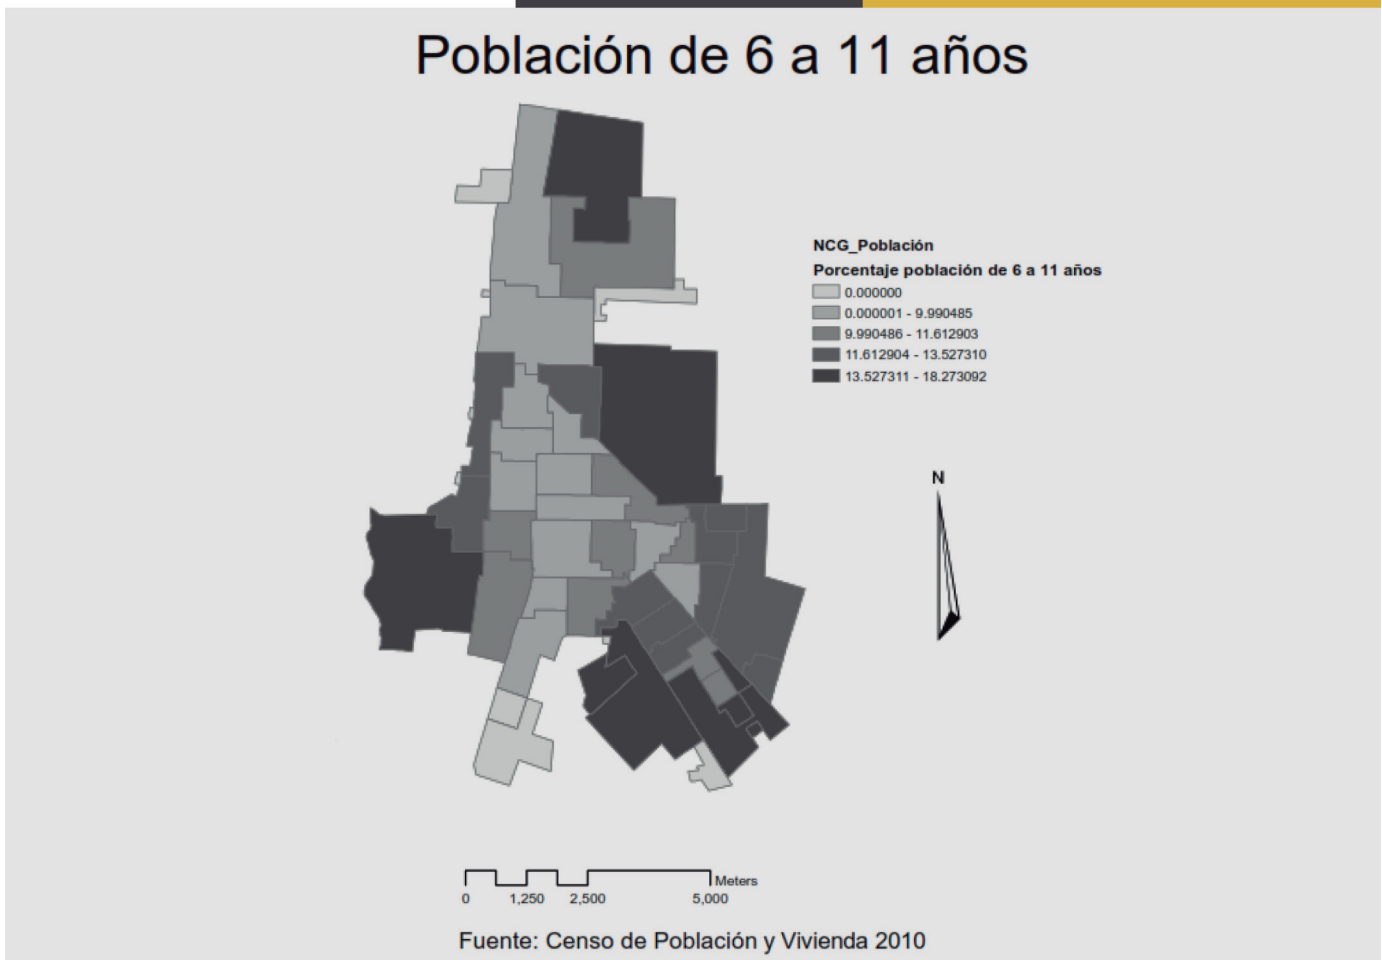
Población de 6 a 11 años

NCG_Población
Porcentaje población de 6 a 11 años
0.000000
0.000001 - 9.990485
9.990486 - 11.612903
11.612904 - 13.527310
13.527311 - 18.273092

N

Meters
0 1,250 2,500 5,000

Fuente: Censo de Población y Vivienda 2010